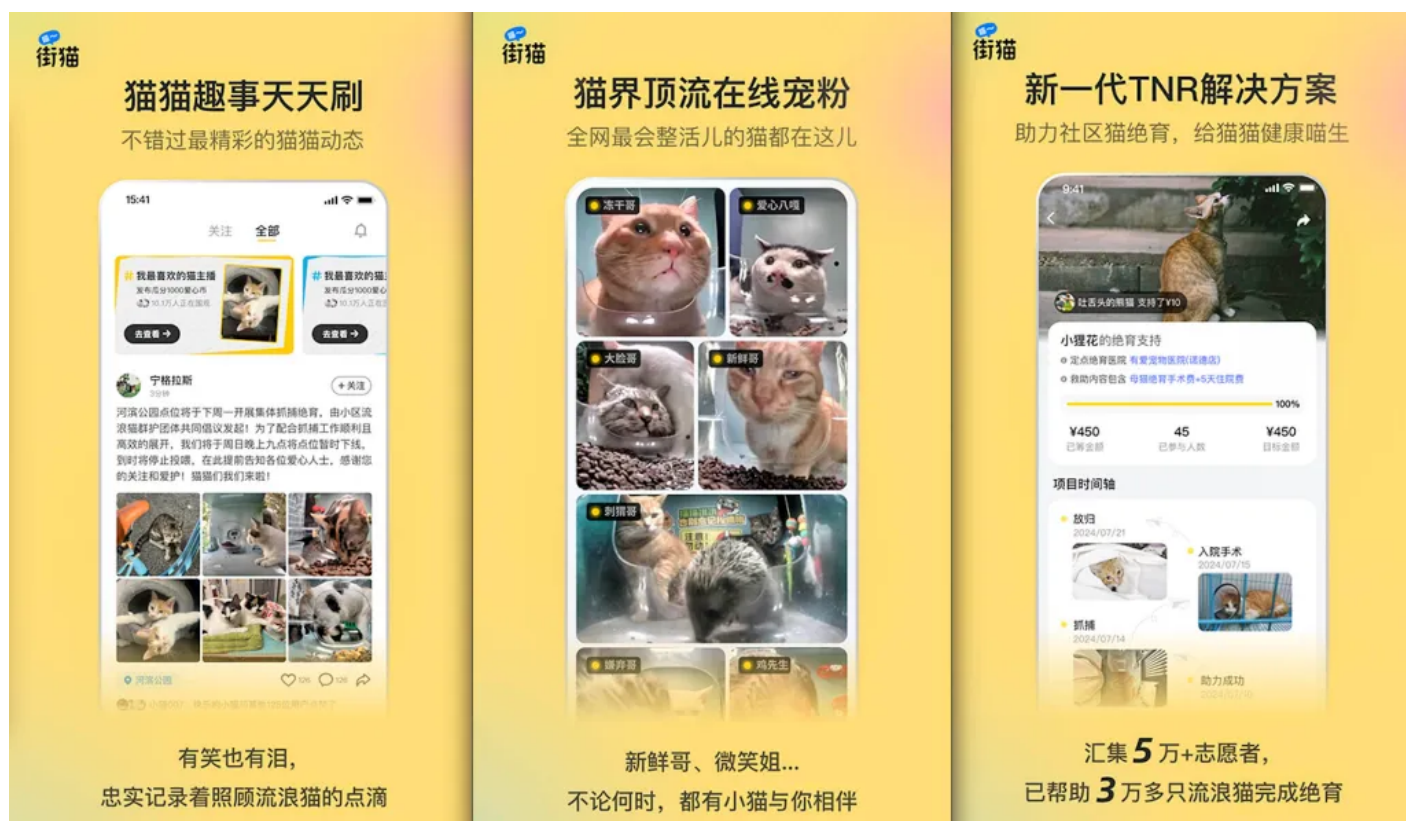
街猫

猫猫趣事天天刷

不错过最精彩的猫猫动态

15:41

关注 全部

# 我最喜欢的猫主播

发布瓜分1000爱心币

10.1万人正在围观

去查看 →

# 我最喜欢的猫

发布瓜分1000爱心

10.1万人正在围观

去查看 →

宁格拉斯

3分钟

+关注

河滨公园点位将于下周一开展集体抓捕绝育，由小区流浪猫群护团体共同倡议发起！为了配合抓捕工作顺利且高效的展开，我们将于周日晚上九点将点位暂时下线，到时将停止投喂。在此提前告知各位爱心人士，感谢您的关注和爱护！猫猫们我们来啦！

河滨公园

12K 12K

有笑也有泪，

忠实记录着照顾流浪猫的点滴

街猫

猫界顶流在线宠粉

全网最会整活儿的猫都在这儿

冻干哥

爱心八嘎

大脸哥

新鲜哥

刺猬哥

嫌弃哥

鸡先生

新鲜哥、微笑姐...

不论何时，都有小猫与你相伴

街猫

新一代TNR解决方案

助力社区猫绝育，给猫猫健康喵生

9:41

吐舌头的熊猫 支持了¥10

小狸花的绝育支持

定点绝育医院 有爱宠物医院(诺德店)

救助内容包含 母猫绝育手术费+5天住院费

100%

¥450
已筹金额

45
已参与人数

¥450
目标金额

项目时间轴

放归
2024/07/21

入院手术
2024/07/15

抓捕
2024/07/14

助力成功

汇集 5 万+志愿者，

已帮助 3 万多只流浪猫完成绝育